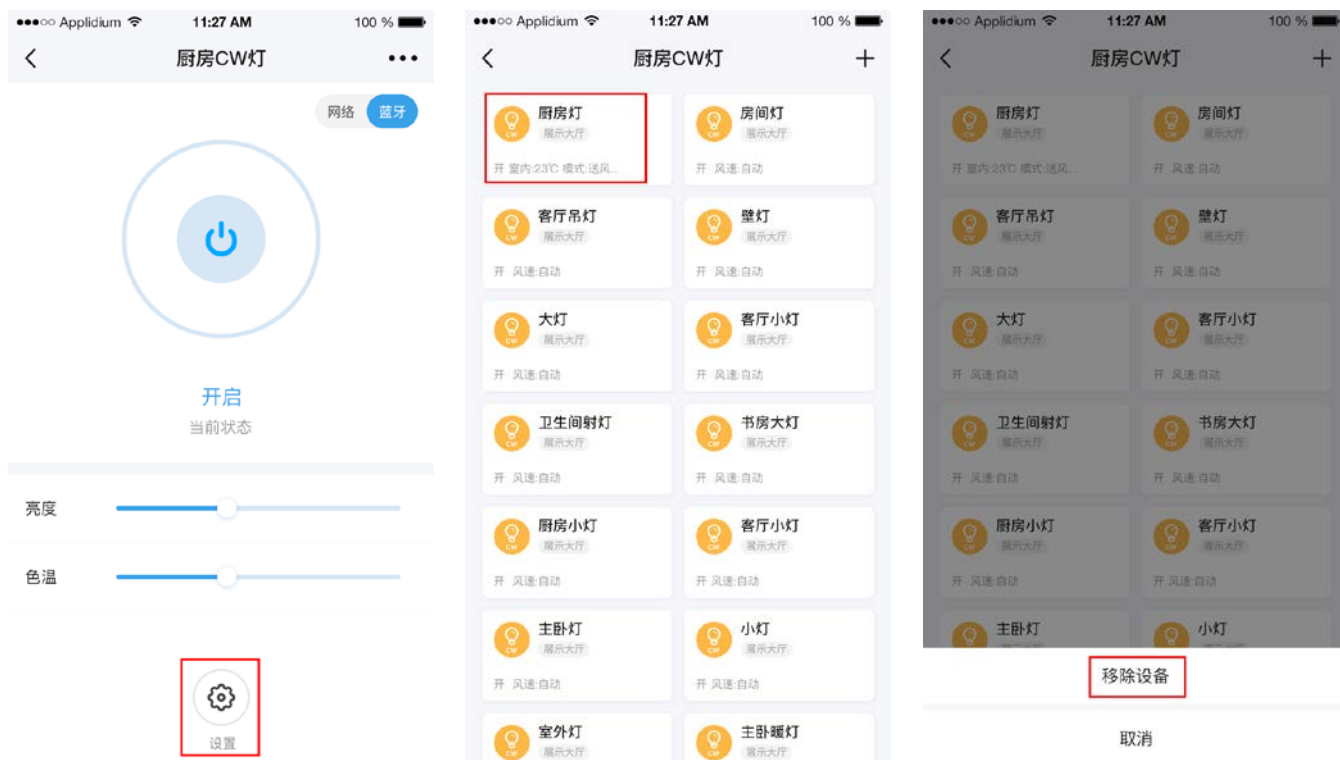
●●●○○ Applidium 11:27 AM 100 %
厨房CW灯 •••
网络 蓝牙
开启
当前状态
亮度
色温
设置

●●●○○ Applidium 11:27 AM 100 %
厨房CW灯 +
厨房灯
展示大厅
开 室内:23℃ 模式:送风...
房间灯
展示大厅
开 风速:自动
客厅吊灯
展示大厅
开 风速:自动
壁灯
展示大厅
开 风速:自动
大灯
展示大厅
开 风速:自动
客厅小灯
展示大厅
开 风速:自动
卫生间射灯
展示大厅
开 风速:自动
书房大灯
展示大厅
开 风速:自动
厨房小灯
展示大厅
开 风速:自动
客厅小灯
展示大厅
开 风速:自动
主卧灯
展示大厅
开 风速:自动
小灯
展示大厅
开 风速:自动
室外灯
展示大厅
主卧暖灯
展示大厅

●●●○○ Applidium 11:27 AM 100 %
厨房CW灯 +
厨房灯
展示大厅
开 室内:23℃ 模式:送风...
房间灯
展示大厅
开 风速:自动
客厅吊灯
展示大厅
开 风速:自动
壁灯
展示大厅
开 风速:自动
大灯
展示大厅
开 风速:自动
客厅小灯
展示大厅
开 风速:自动
卫生间射灯
展示大厅
开 风速:自动
书房大灯
展示大厅
开 风速:自动
厨房小灯
展示大厅
开 风速:自动
客厅小灯
展示大厅
开 风速:自动
主卧灯
小灯
移除设备
取消